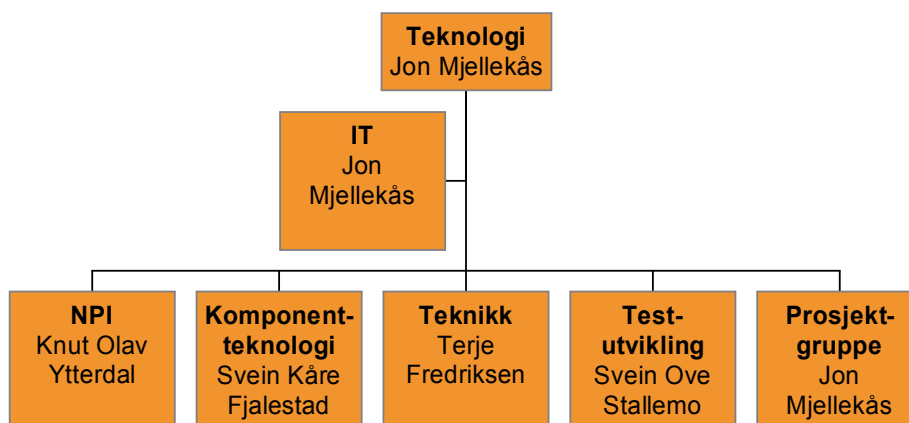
**Teknologi**
Jon Mjellekås

**IT**
Jon Mjellekås

**NPI**
Knut Olav Ytterdal

**Komponent-teknologi**
Svein Kåre Fjalestad

**Teknikk**
Terje Fredriksen

**Test-utvikling**
Svein Ove Stallemo

**Prosjekt-gruppe**
Jon Mjellekås